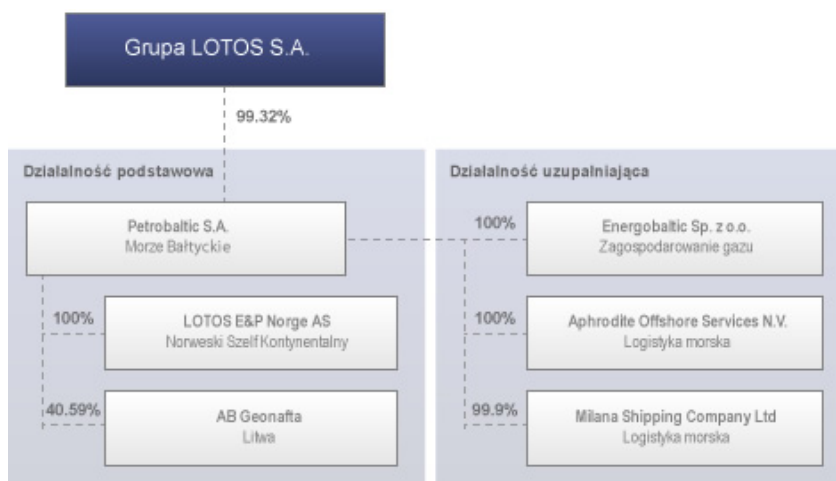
Grupa LOTOS S.A.

99.32%

Działalność podstawowa

Petrobaltic S.A.
Morze Bałtyckie

100%

LOTOS E&P Norge AS
Norweski Szelf Kontynentalny

40.59%

AB Geonafta
Litwa

Działalność uzupełniająca

100%

Energobaltic Sp. z o.o.
Zagospodarowanie gazu

100%

Aphrodite Offshore Services N.V.
Logistyka morska

99.9%

Milana Shipping Company Ltd
Logistyka morska